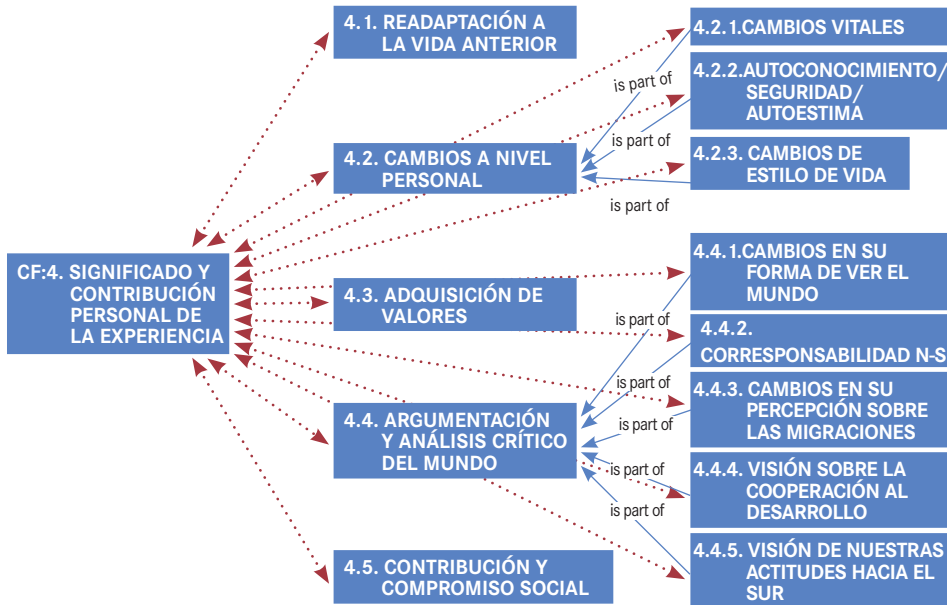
CF:4. SIGNIFICADO Y CONTRIBUCIÓN PERSONAL DE LA EXPERIENCIA

4.1. READAPTACIÓN A LA VIDA ANTERIOR

4.2. CAMBIOS A NIVEL PERSONAL

4.2.1.CAMBIOS VITALES

is part of

4.2.2.AUTOCONOCIMIENTO/ SEGURIDAD/ AUTOESTIMA

is part of

4.2.3. CAMBIOS DE ESTILO DE VIDA

is part of

4.3. ADQUISICIÓN DE VALORES

4.4. ARGUMENTACIÓN Y ANÁLISIS CRÍTICO DEL MUNDO

4.4.1.CAMBIOS EN SU FORMA DE VER EL MUNDO

is part of

4.4.2. CORRESPONSABILIDAD N-S

is part of

4.4.3. CAMBIOS EN SU PERCEPCIÓN SOBRE LAS MIGRACIONES

is part of

4.4.4. VISIÓN SOBRE LA COOPERACIÓN AL DESARROLLO

is part of

4.4.5. VISIÓN DE NUESTRAS ACTITUDES HACIA EL SUR

is part of

4.5. CONTRIBUCIÓN Y COMPROMISO SOCIAL